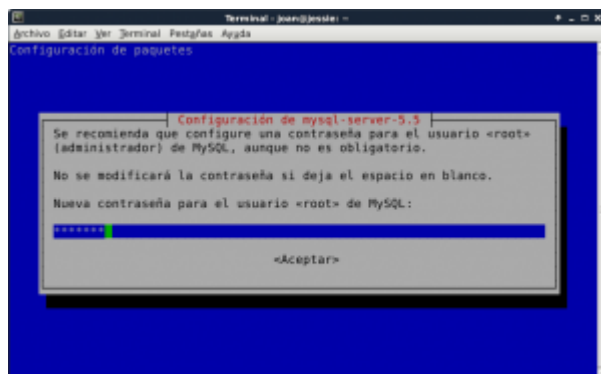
Terminal - joan@jessie: ~

Archivo Editar Ver Terminal Pestañas Ayuda

Configuración de paquetes

Configuración de mysql-server-5.5

Se recomienda que configure una contraseña para el usuario «root» (administrador) de MySQL, aunque no es obligatorio.

No se modificará la contraseña si deja el espacio en blanco.

Nueva contraseña para el usuario «root» de MySQL:

*******

<Aceptar>